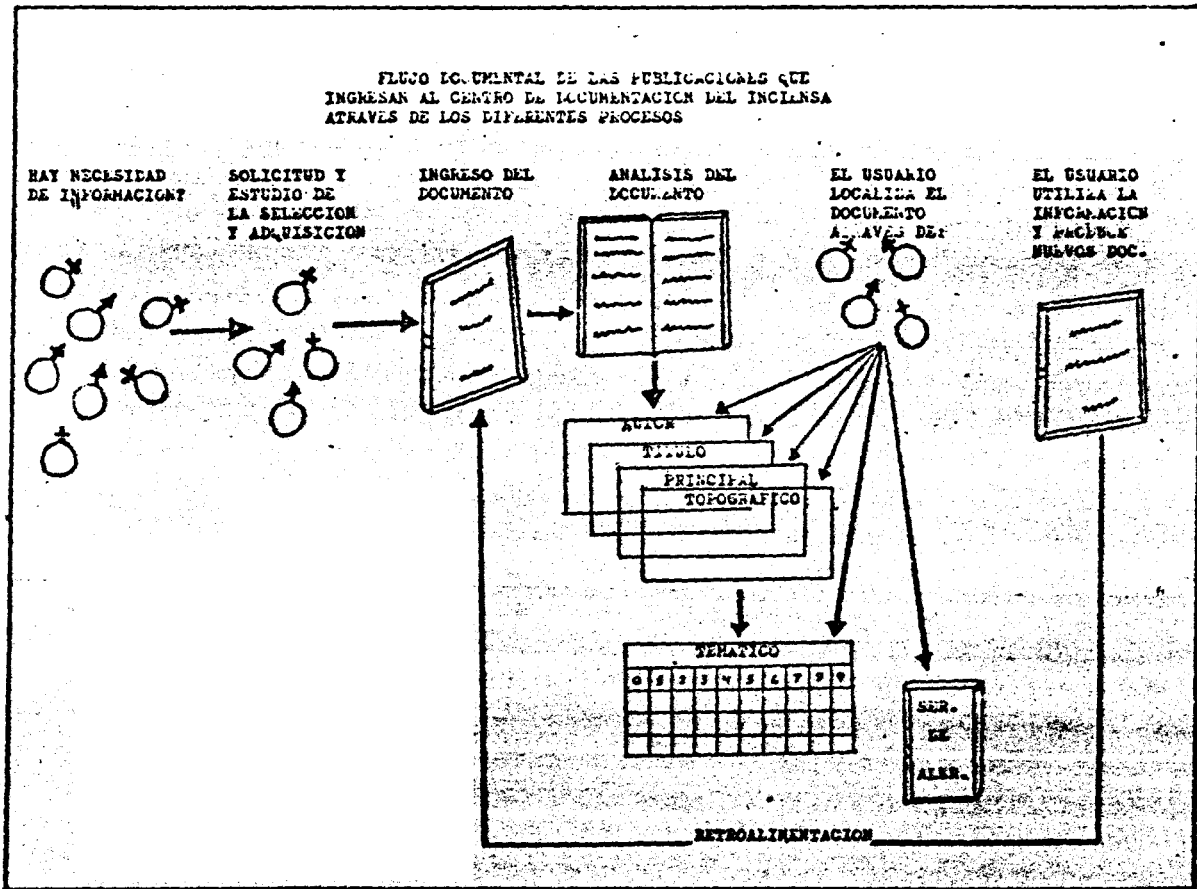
FLUJO DOCUMENTAL DE LAS PUBLICACIONES QUE INGRESAN AL CENTRO DE DOCUMENTACION DEL INCIENSA ATRAVES DE LOS DIFERENTES PROCESOS

HAY NECESIDAD DE INFORMACION?

SOLICITUD Y ESTUDIO DE LA SELECCION Y ADQUISICION

INGRESO DEL DOCUMENTO

ANALISIS DEL DOCUMENTO

EL USUARIO LOCALIZA EL DOCUMENTO ATRAVES DE:

EL USUARIO UTILIZA LA INFORMACION Y PRODUCE NUEVOS DOC.

AUTOR

TITULO

PRINCIPAL

TOPOGRAFICO

TEMATICO

| 0 | 1 | 2 | 3 | 4 | 5 | 6 | 7 | 8 | 9 |
|---|---|---|---|---|---|---|---|---|---|
| | | | | | | | | | |
| | | | | | | | | | |
| | | | | | | | | | |

SER. DE ALER.

RETROALIMENTACION